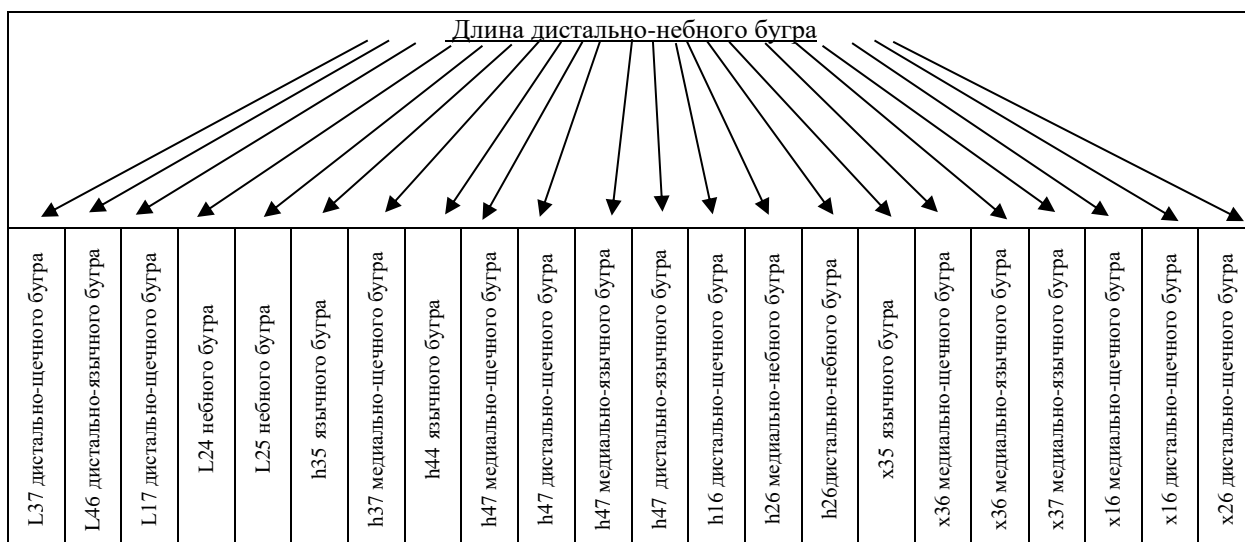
Длина дистально-небного бугра

| L37 дистально-щечного бугра | L46 дистально-язычного бугра | L17 дистально-щечного бугра | L24 небного бугра | L25 небного бугра | h35 язычного бугра | h37 медиально-щечного бугра | h44 язычного бугра | h47 медиально-щечного бугра | h47 дистально-щечного бугра | h47 медиально-язычного бугра | h47 дистально-язычного бугра | h16 дистально-щечного бугра | h26 медиально-небного бугра | h26дистально-небного бугра | x35 язычного бугра | x36 медиально-щечного бугра | x36 медиально-язычного бугра | x37 медиально-язычного бугра | x16 медиально-щечного бугра | x16 дистально-щечного бугра | x26 дистально-небного бугра |
|---|---|---|---|---|---|---|---|---|---|---|---|---|---|---|---|---|---|---|---|---|---|